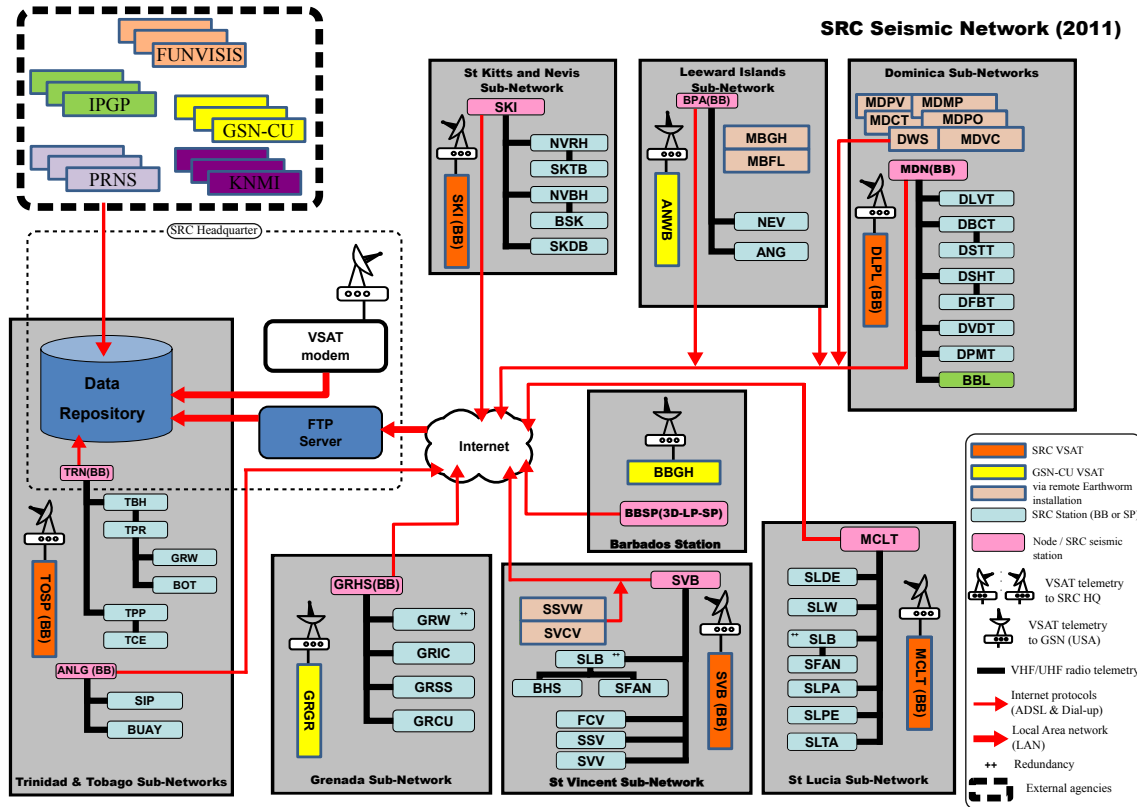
SRC Seismic Network (2011)

FUNVISIS
IPGP
GSN-CU
PRNS
KNMI

SRC Headquarter

VSAT modem
Data Repository
FTP Server
Internet

St Kitts and Nevis Sub-Network
SKI
SKI (BB)
NVRH
SKTB
NVBH
BSK
SKDB

Leeward Islands Sub-Network
BPA(BB)
ANWB
MBGH
MBFL
NEV
ANG

Dominica Sub-Networks
MDPV
MDMP
MDCT
MDPO
DWS
MDVC
MDN(BB)
DLPL (BB)
DLVT
DBCT
DSTT
DSHT
DFBT
DVDT
DPMT
BBL

Barbados Station
BBGH
BBSP(3D-LP-SP)

Trinidad & Tobago Sub-Networks
TRN(BB)
TBH
TPR
GRW
BOT
TPP
TCE
TOSP (BB)
ANLG (BB)
SIP
BUAY

Grenada Sub-Network
GRHS(BB)
GRW ++
GRIC
GRSS
GRCU
GRGR

St Vincent Sub-Network
SVB
SSVW
SVCV
SLB ++
BHS
SFAN
FCV
SSV
SVV
SVB (BB)

St Lucia Sub-Network
MCLT
SLDE
SLW
++ SLB
SFAN
SLPA
SLPE
SLTA
MCLT (BB)

SRC VSAT
GSN-CU VSAT
via remote Earthworm installation
SRC Station (BB or SP)
Node / SRC seismic station
VSAT telemetry to SRC HQ
VSAT telemetry to GSN (USA)
VHF/UHF radio telemetry
Internet protocols (ADSL & Dial-up)
Local Area network (LAN)
++ Redundancy
External agencies